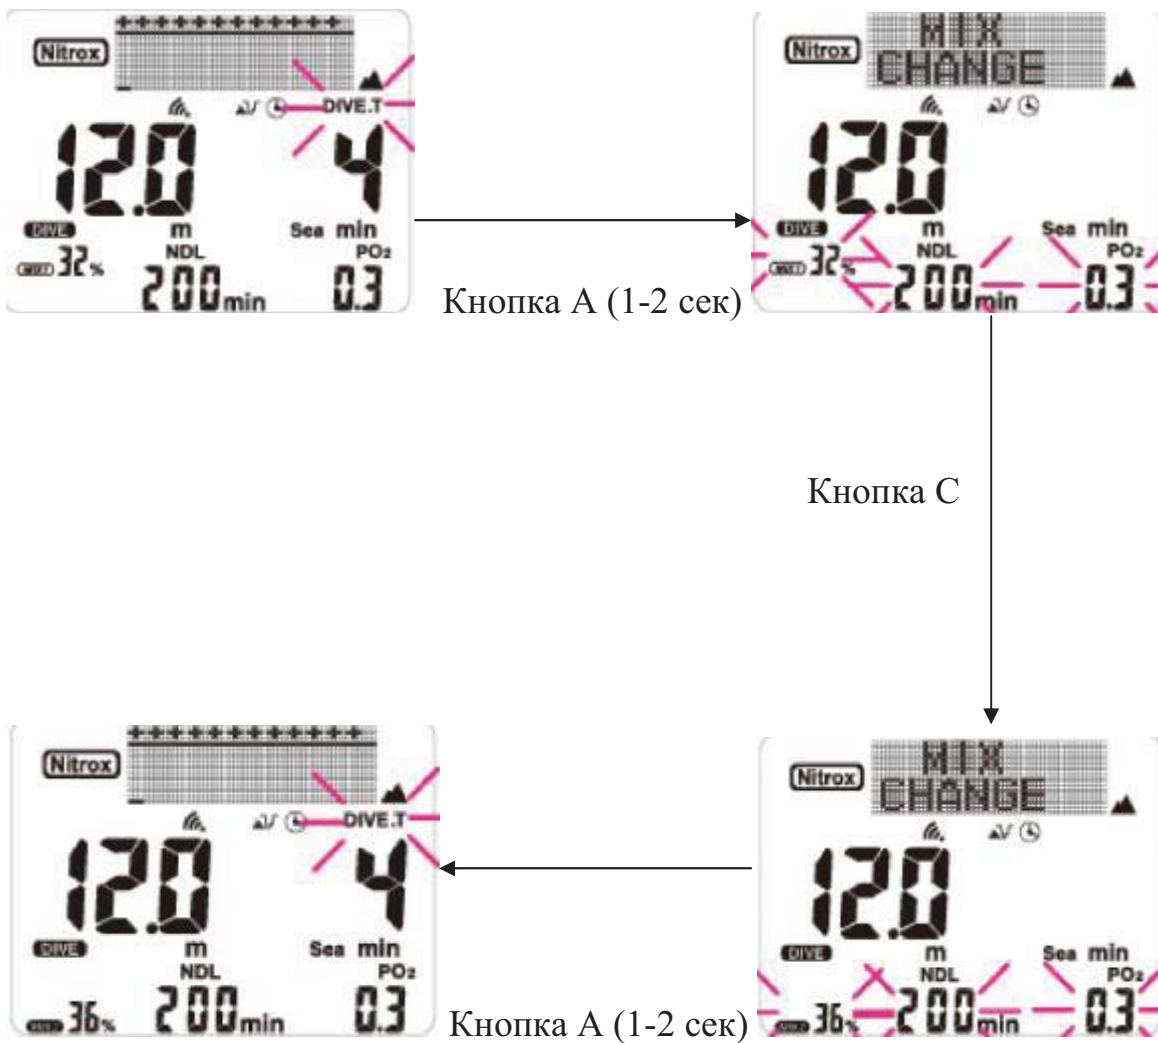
Nitrox
DIVE.T
12.0
4
DIVE
m
Sea min
NDL
PO2
32%
200min
0.3

Кнопка A (1-2 сек)

Nitrox
MIX CHANGE
12.0
DIVE
m
Sea min
NDL
PO2
32%
200min
0.3

Кнопка C

Nitrox
DIVE.T
12.0
4
DIVE
m
Sea min
NDL
PO2
36%
200min
0.3

Кнопка A (1-2 сек)

Nitrox
MIX CHANGE
12.0
DIVE
m
Sea min
NDL
PO2
36%
200min
0.3